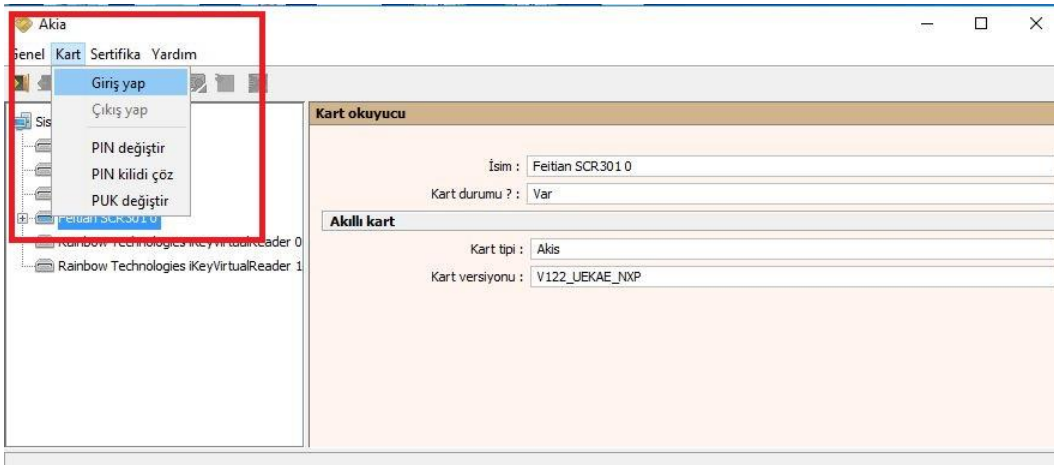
Akia

Genel Kart Sertifika Yardım

Giriş yap
Çıkış yap
PIN değiştir
PIN kilidi çöz
PUK değiştir

Sis
Feitian SCR301 0
Rainbow Technologies iKeyVirtualReader 0
Rainbow Technologies iKeyVirtualReader 1

Kart okuyucu

İsim : Feitian SCR301 0
Kart durumu ? : Var

Akıllı kart

Kart tipi : Akis
Kart versiyonu : V122_UEKAE_NXP